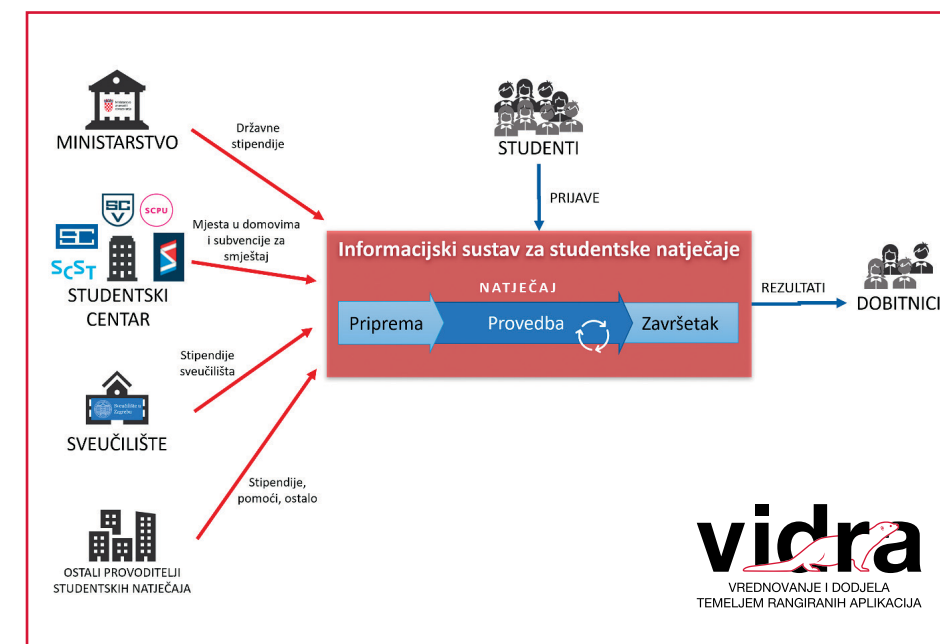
MINISTARSTVO

Državne stipendije

SC V SCPU

SC

SCST

Mjesta u domovima i subvencije za smještaj

STUDENTSKI CENTAR

Stipendije sveučilišta

SVEUČILIŠTE

Stipendije, pomoći, ostalo

OSTALI PROVODITELJI STUDENTSKIH NATJEČAJA

STUDENTI

PRIJAVE

Informacijski sustav za studentske natječaje

NATJEČAJ

Priprema

Provedba

Završetak

REZULTATI

DOBITNICI

vidra

VREDNOVANJE I DODJELA TEMELJEM RANGIRANIH APLIKACIJA